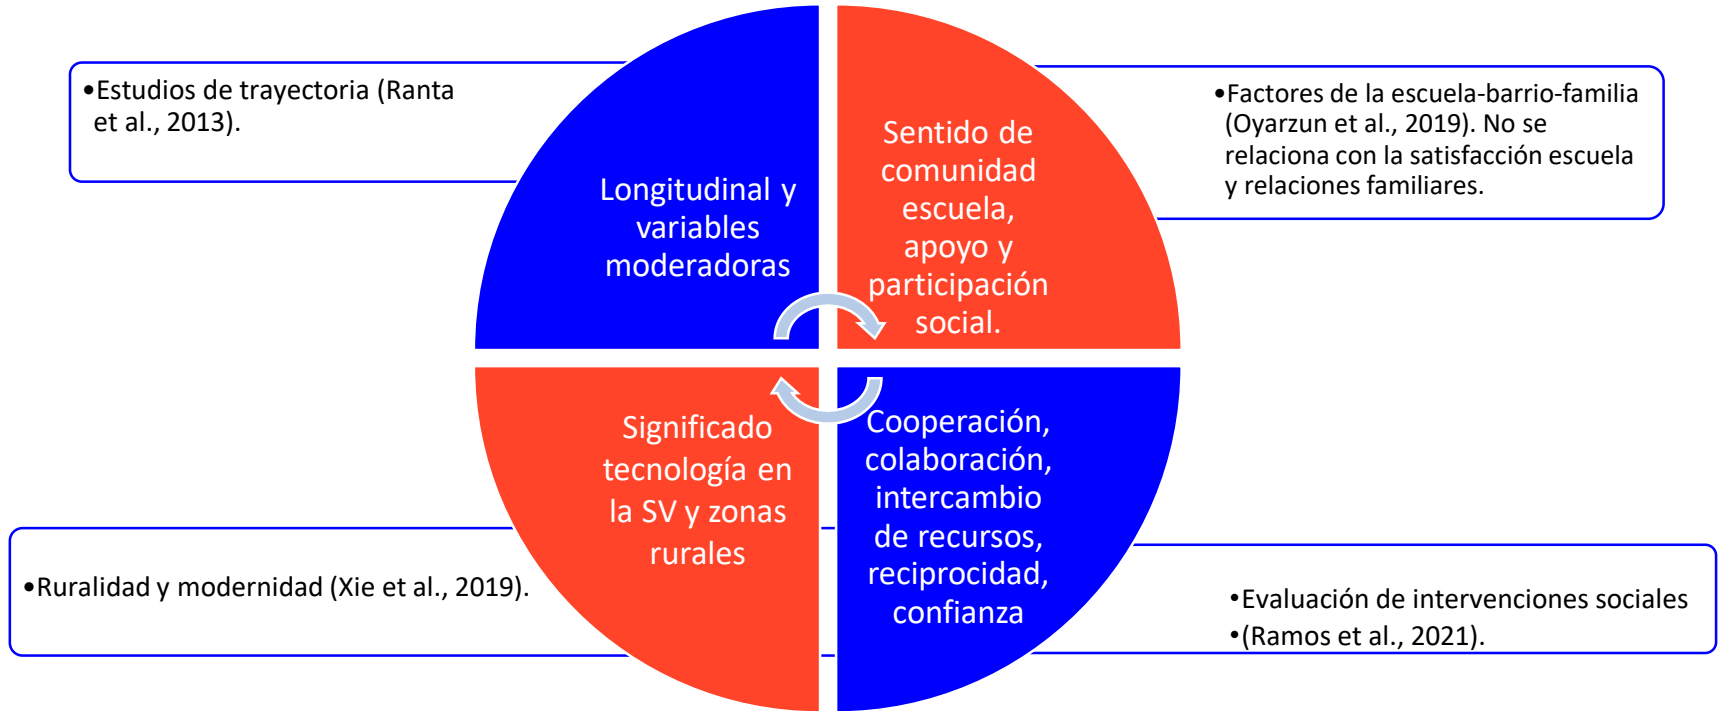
•Estudios de trayectoria (Ranta et al., 2013).

Longitudinal y variables moderadoras

Sentido de comunidad escuela, apoyo y participación social.

•Factores de la escuela-barrio-familia (Oyarzun et al., 2019). No se relaciona con la satisfacción escuela y relaciones familiares.

Significado tecnología en la SV y zonas rurales

Cooperación, colaboración, intercambio de recursos, reciprocidad, confianza

•Ruralidad y modernidad (Xie et al., 2019).

•Evaluación de intervenciones sociales
•(Ramos et al., 2021).